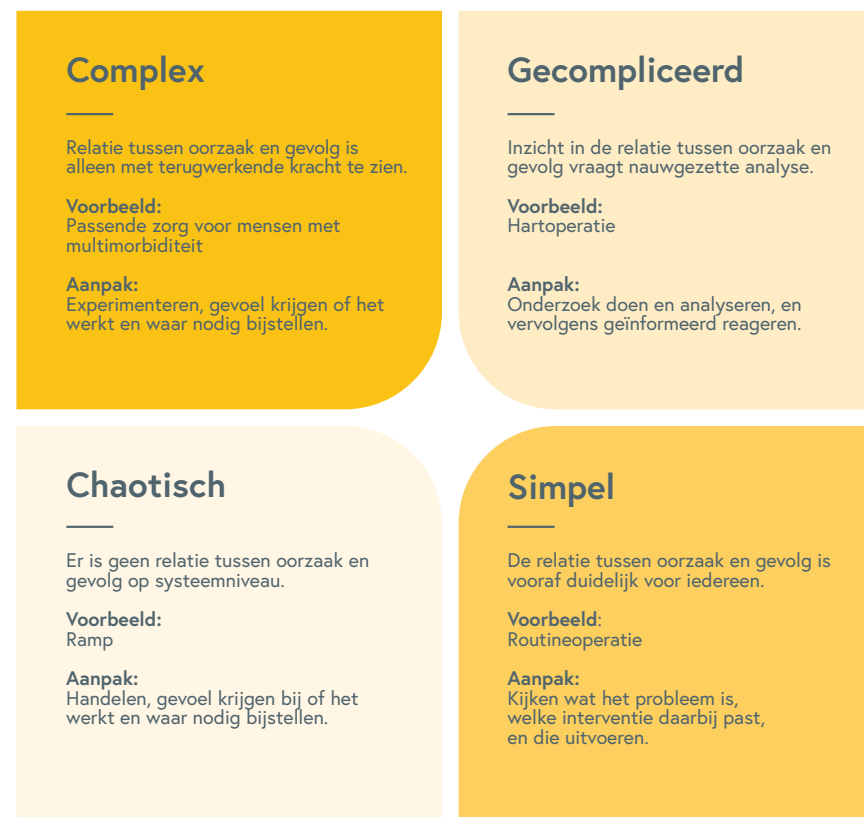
Complex

Relatie tussen oorzaak en gevolg is alleen met terugwerkende kracht te zien.

Voorbeeld:
Passende zorg voor mensen met multimorbiditeit

Aanpak:
Experimenteren, gevoel krijgen of het werkt en waar nodig bijstellen.

Gecompliceerd

Inzicht in de relatie tussen oorzaak en gevolg vraagt nauwgezette analyse.

Voorbeeld:
Hartoperatie

Aanpak:
Onderzoek doen en analyseren, en vervolgens geïnformeerd reageren.

Chaotisch

Er is geen relatie tussen oorzaak en gevolg op systeemniveau.

Voorbeeld:
Ramp

Aanpak:
Handelen, gevoel krijgen bij of het werkt en waar nodig bijstellen.

Simpel

De relatie tussen oorzaak en gevolg is vooraf duidelijk voor iedereen.

Voorbeeld:
Routineoperatie

Aanpak:
Kijken wat het probleem is, welke interventie daarbij past, en die uitvoeren.